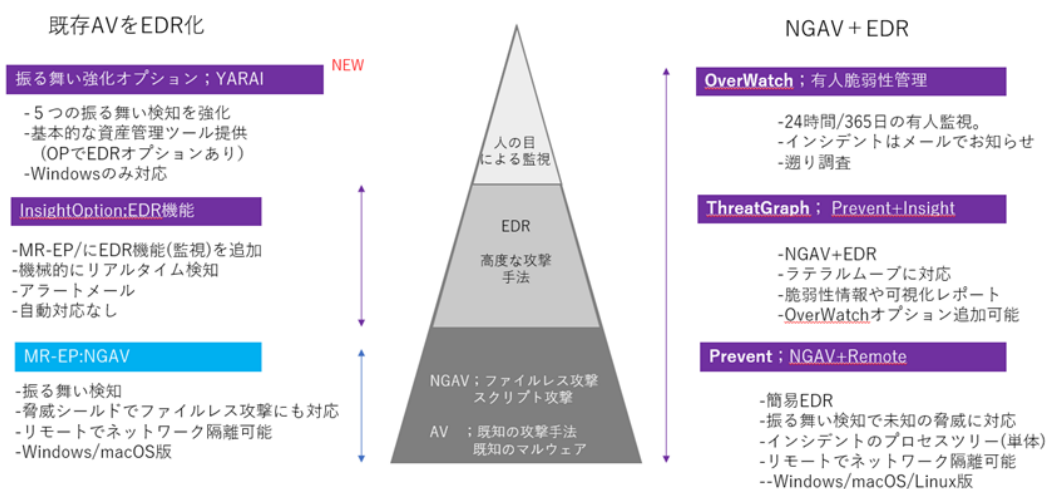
既存AVをEDR化

NEW

振る舞い強化オプション；YARAI

-５つの振る舞い検知を強化
-基本的な資産管理ツール提供
（OPでEDRオプションあり）
-Windowsのみ対応

InsightOption;EDR機能

-MR-EP/にEDR機能(監視)を追加
-機械的にリアルタイム検知
-アラートメール
-自動対応なし

MR-EP:NGAV

-振る舞い検知
-脅威シールドでファイルレス攻撃にも対応
-リモートでネットワーク隔離可能
-Windows/macOS版

人の目
による監視

EDR

高度な攻撃
手法

NGAV；ファイルレス攻撃
スクリプト攻撃

AV ；既知の攻撃手法
既知のマルウェア

NGAV＋EDR

OverWatch；有人脆弱性管理

-24時間/365日の有人監視。
-インシデントはメールでお知らせ
-遡り調査

ThreatGraph； Prevent+Insight

-NGAV+EDR
-ラテラルムーブに対応
-脆弱性情報や可視化レポート
-OverWatchオプション追加可能

Prevent；NGAV+Remote

-簡易EDR
-振る舞い検知で未知の脅威に対応
-インシデントのプロセスツリー(単体)
-リモートでネットワーク隔離可能
--Windows/macOS/Linux版